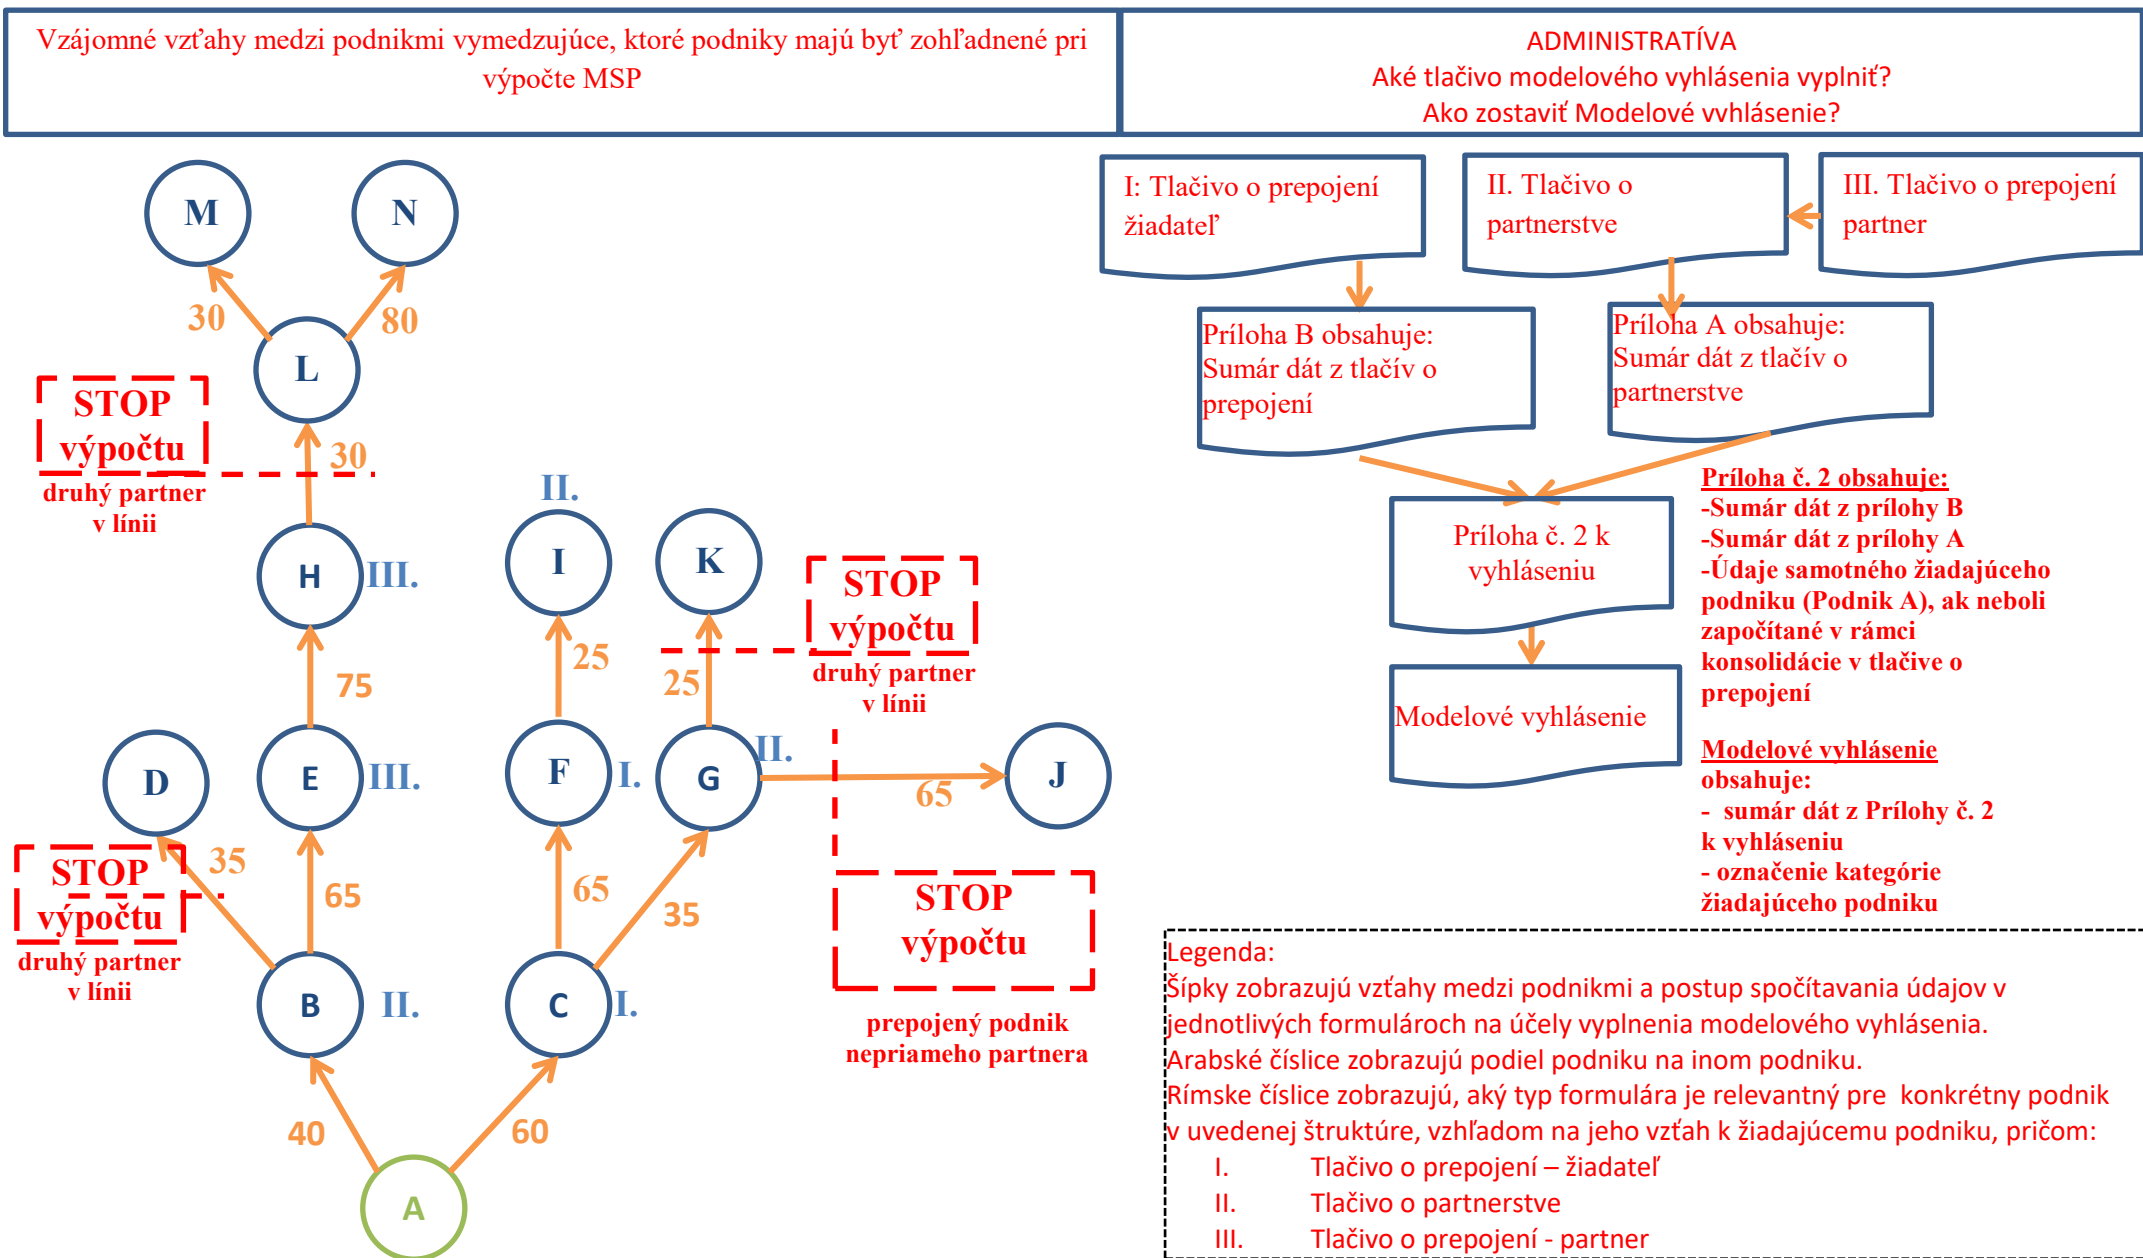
Vzájomné vzťahy medzi podnikmi vymedzujúce, ktoré podniky majú byť zohľadnené pri výpočte MSP

ADMINISTRATÍVA
Aké tlačivo modelového vyhlásenia vyplniť?
Ako zostaviť Modelové vyhlásenie?

M

N

30

80

L

STOP výpočtu
druhý partner v línii

30

H

III.

II.

I

K

STOP výpočtu
druhý partner v línii

75

25

25

D

E

III.

F

I.

G

II.

J

65

STOP výpočtu
druhý partner v línii

35

65

65

35

STOP výpočtu

B

II.

C

I.

prepojený podnik nepriameho partnera

40

60

A

I: Tlačivo o prepojení žiadateľ

II. Tlačivo o partnerstve

III. Tlačivo o prepojení partner

Príloha B obsahuje: Sumár dát z tlačív o prepojení

Príloha A obsahuje: Sumár dát z tlačív o partnerstve

Príloha č. 2 k vyhláseniu

Modelové vyhlásenie

Príloha č. 2 obsahuje:
-Sumár dát z prílohy B
-Sumár dát z prílohy A
-Údaje samotného žiadajúceho podniku (Podnik A), ak neboli započítané v rámci konsolidácie v tlačive o prepojení

Modelové vyhlásenie obsahuje:
- sumár dát z Prílohy č. 2 k vyhláseniu
- označenie kategórie žiadajúceho podniku

Legenda:
Šípky zobrazujú vzťahy medzi podnikmi a postup spočítavania údajov v jednotlivých formulároch na účely vyplnenia modelového vyhlásenia.
Arabské číslice zobrazujú podiel podniku na inom podniku.
Rímske číslice zobrazujú, aký typ formulára je relevantný pre konkrétny podnik v uvedenej štruktúre, vzhľadom na jeho vzťah k žiadajúcemu podniku, pričom:
I. Tlačivo o prepojení – žiadateľ
II. Tlačivo o partnerstve
III. Tlačivo o prepojení - partner